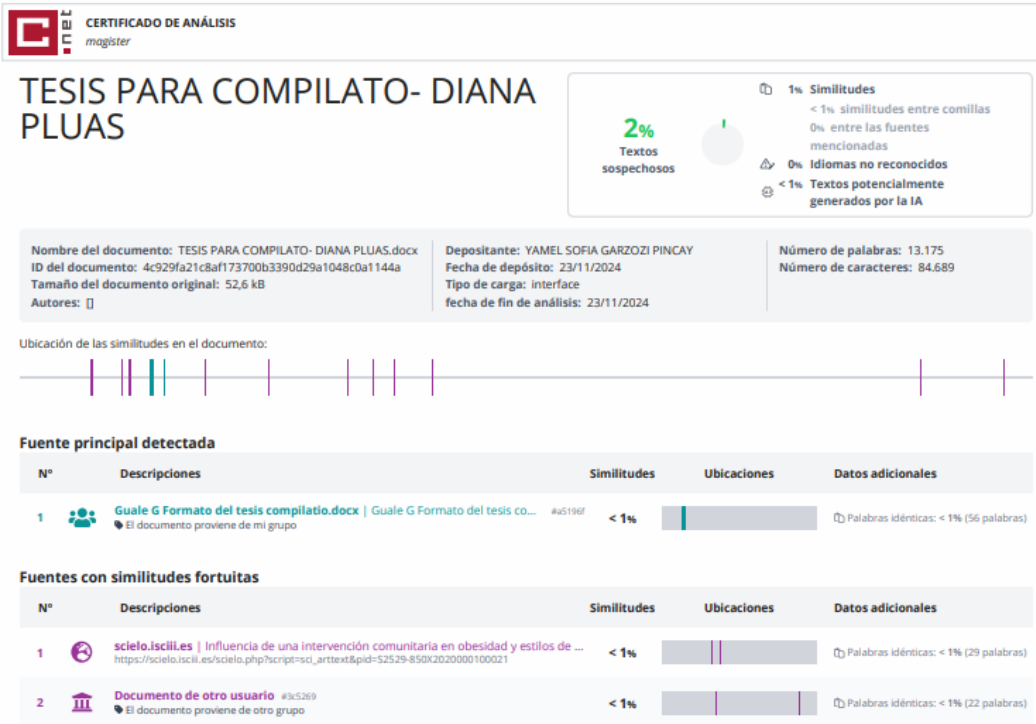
C .net

CERTIFICADO DE ANÁLISIS
magister

TESIS PARA COMPILATO- DIANA PLUAS

2%
Textos sospechosos

1% Similitudes
< 1% similitudes entre comillas
0% entre las fuentes mencionadas
0% Idiomas no reconocidos
< 1% Textos potencialmente generados por la IA

Nombre del documento: TESIS PARA COMPILATO- DIANA PLUAS.docx
ID del documento: 4c929fa21c8af173700b3390d29a1048c0a1144a
Tamaño del documento original: 52,6 kB
Autores: []

Depositante: YAMEL SOFIA GARZOZI PINCAY
Fecha de depósito: 23/11/2024
Tipo de carga: interface
fecha de fin de análisis: 23/11/2024

Número de palabras: 13.175
Número de caracteres: 84.689

Ubicación de las similitudes en el documento:

Fuente principal detectada

| Nº | Descripciones | Similitudes | Ubicaciones | Datos adicionales |
|---|---|---|---|---|
| 1 | Guale G Formato del tesis compilatio.docx \| Guale G Formato del tesis co... #a5196f El documento proviene de mi grupo | < 1% | | Palabras idénticas: < 1% (56 palabras) |

Fuentes con similitudes fortuitas

| Nº | Descripciones | Similitudes | Ubicaciones | Datos adicionales |
|---|---|---|---|---|
| 1 | scielo.isciii.es \| Influencia de una intervención comunitaria en obesidad y estilos de ... https://scielo.isciii.es/scielo.php?script=sci_arttext&pid=S2529-850X2020000100021 | < 1% | | Palabras idénticas: < 1% (29 palabras) |
| 2 | Documento de otro usuario #3c5269 El documento proviene de otro grupo | < 1% | | Palabras idénticas: < 1% (22 palabras) |